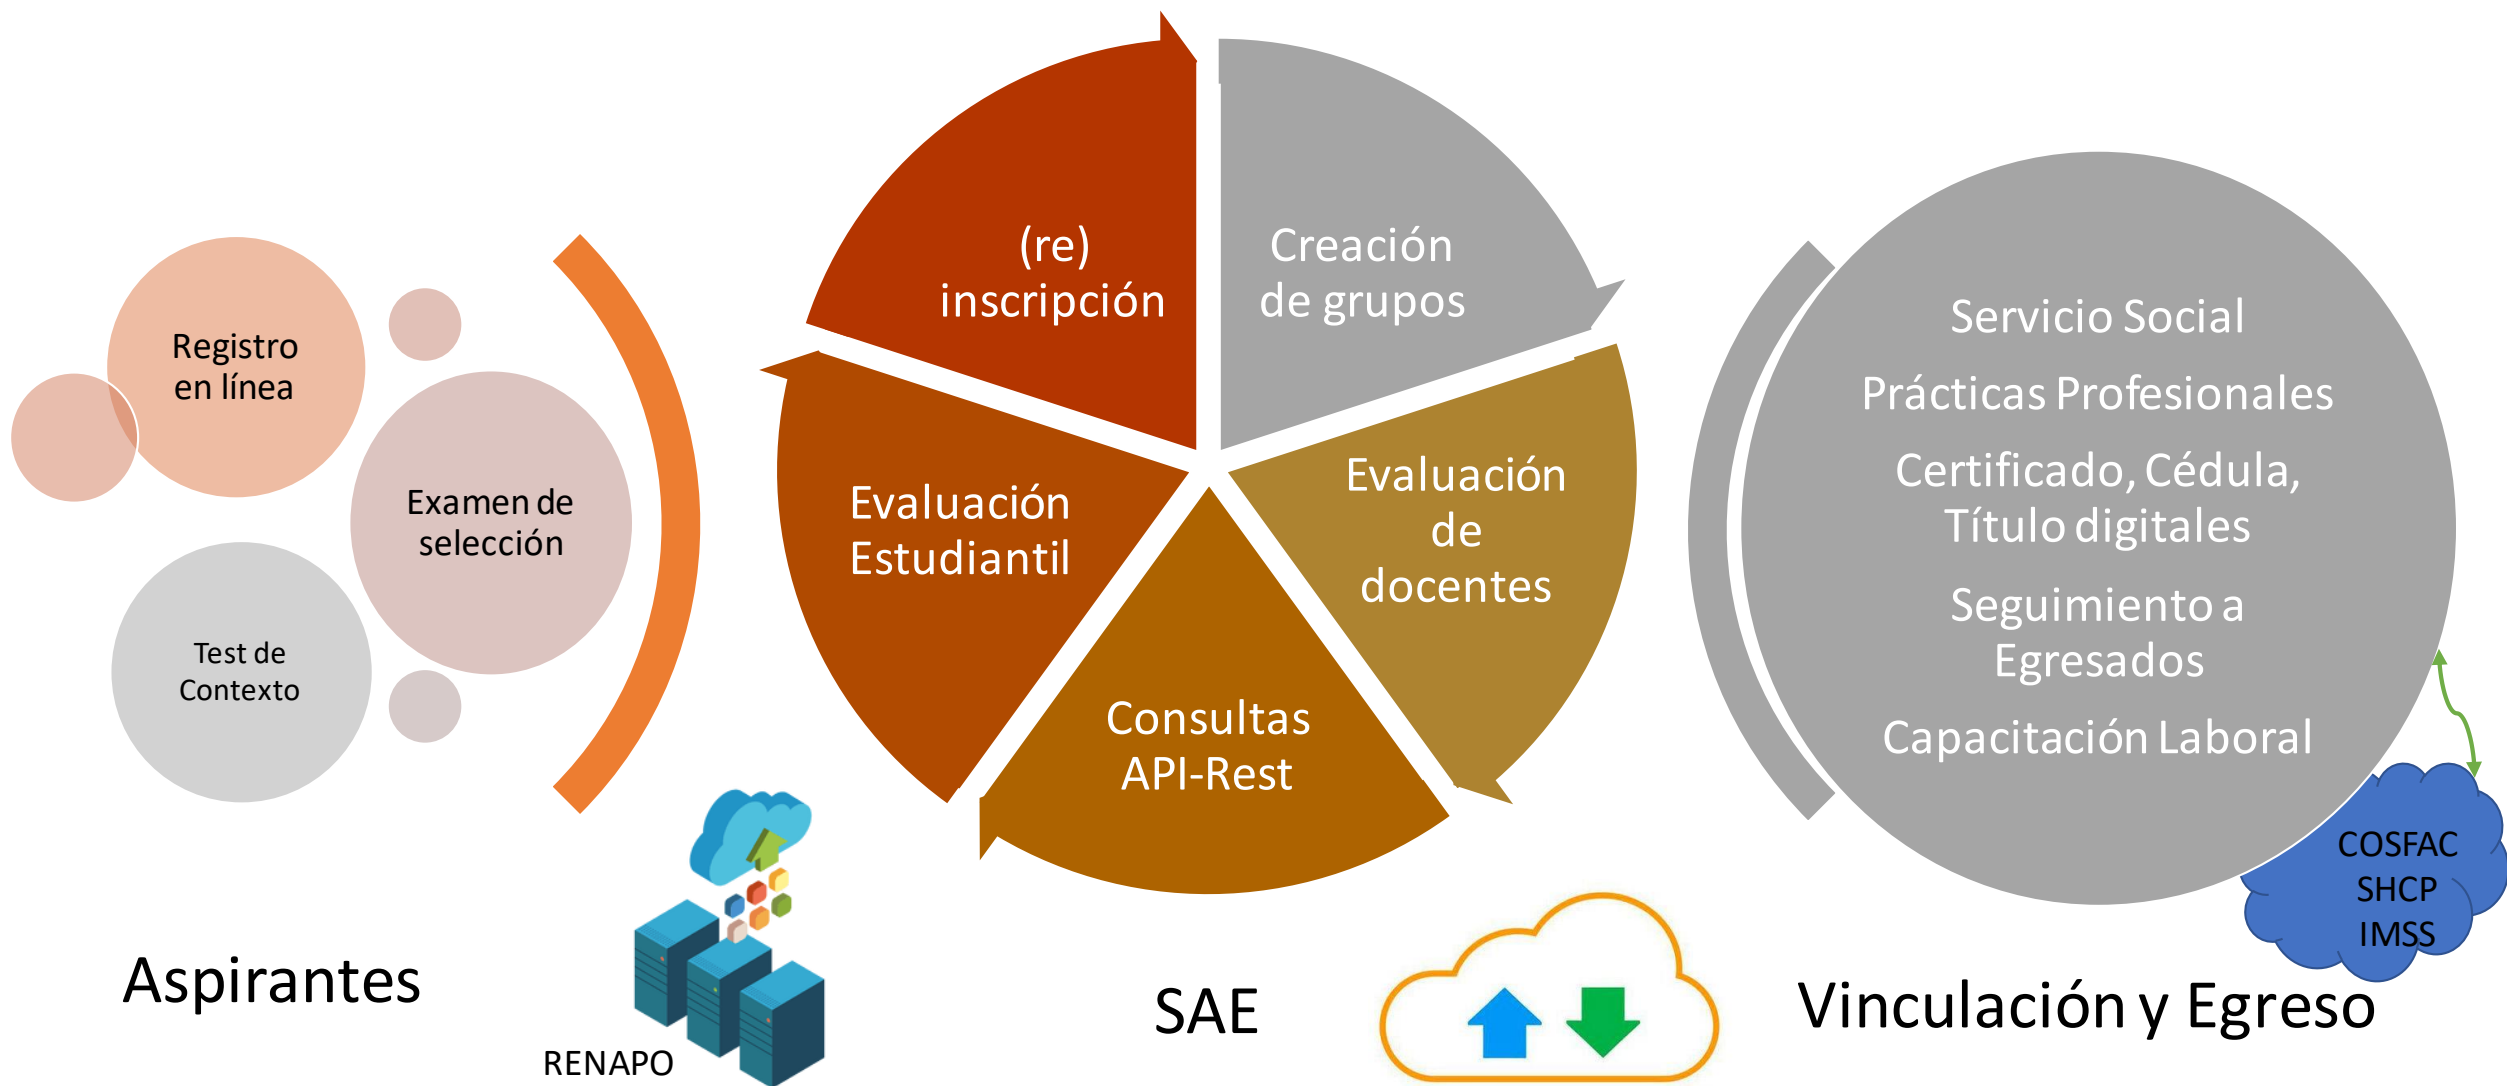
Registro en línea

Examen de selección

Test de Contexto

Aspirantes

RENAPO

(re) inscripción

Creación de grupos

Evaluación Estudiantil

Evaluación de docentes

Consultas API-Rest

SAE

Servicio Social

Prácticas Profesionales

Certificado, Cédula, Título digitales

Seguimiento a Egresados

Capacitación Laboral

COSFAC
SHCP
IMSS

Vinculación y Egreso